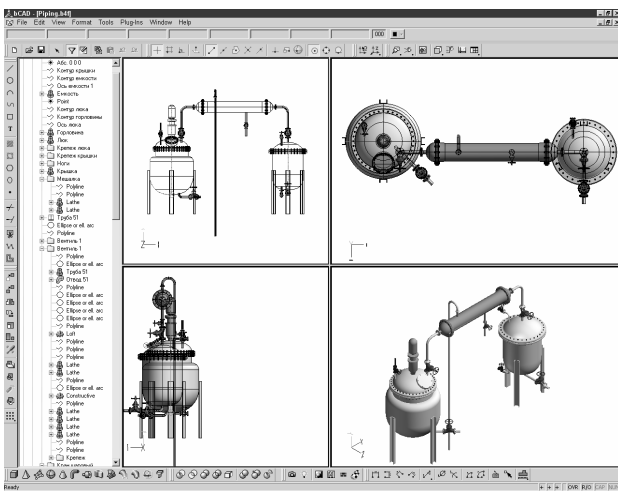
bCAD - [Piping.b4t]
File Edit View Format Tools Plug-Ins Window Help
000

Абс. 0 0 0
Контур крышки
Контур емкости
Ось емкости 1
Емкость
Point
Контур люка
Контур горловины
Ось люка
Горловина
Люк
Крепеж люка
Крепеж крышки
Ноги
Крышка
Мешалка
Polyline
Polyline
Lathe
Lathe
Труба 51
Ellipse or ell. arc
Polyline
Вентиль 1
Вентиль 1
Polyline
Ellipse or ell. arc
Труба 51
Отвод 51
Polyline
Ellipse or ell. arc
Ellipse or ell. arc
Ellipse or ell. arc
Ellipse or ell. arc
Polyline
Loft
Polyline
Polyline
Polyline
Lathe
Lathe
Polyline
Ellipse or ell. arc
Constructive
Polyline
Lathe
Lathe
Lathe
Lathe
Polyline
Polyline
Крепеж
Ready
OVR R/O